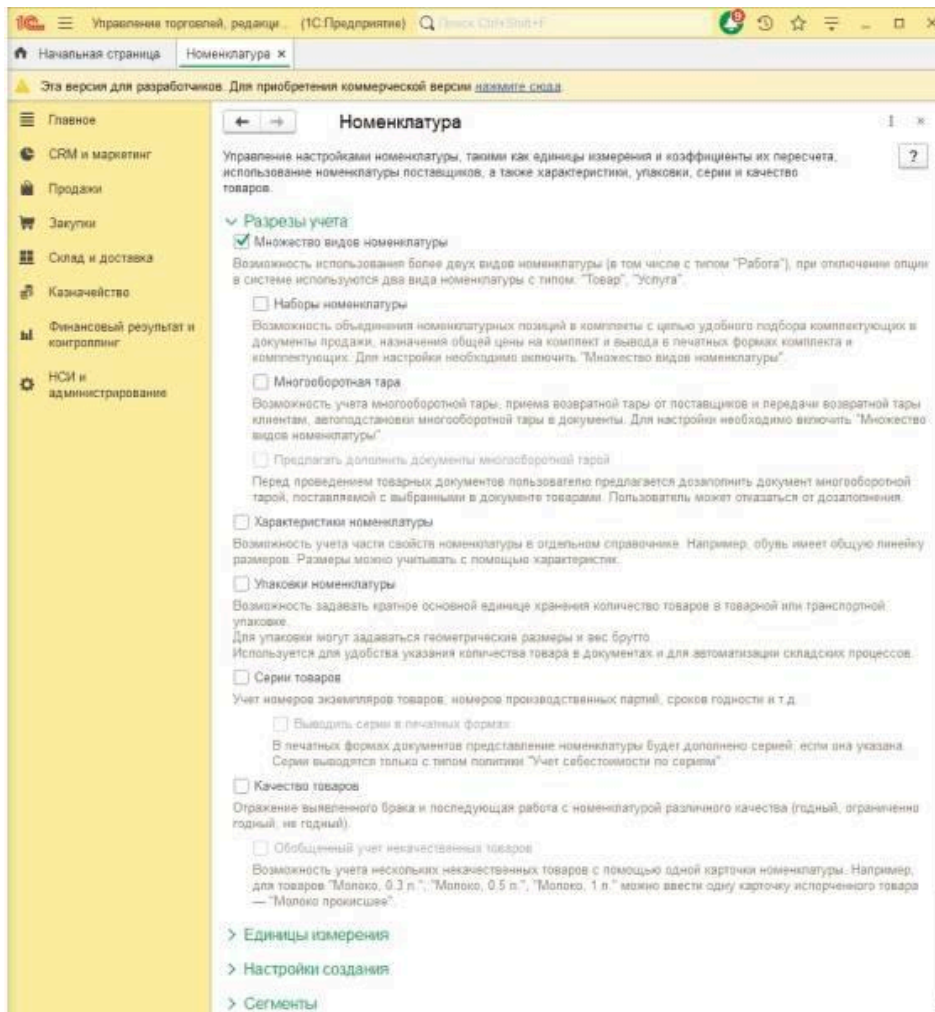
1С Управление торговлей, редакци... (1С:Предприятие) Поиск Ctrl+Shift+F

Начальная страница | Номенклатура ×

Эта версия для разработчиков. Для приобретения коммерческой версии нажмите сюда.

Главное
CRM и маркетинг
Продажи
Закупки
Склад и доставка
Казначейство
Финансовый результат и контроллинг
НСИ и администрирование

← → Номенклатура

Управление настройками номенклатуры, такими как единицы измерения и коэффициенты их пересчета, использование номенклатуры поставщиков, а также характеристики, упаковки, серии и качество товаров.

?

Разрезы учета

☑ Множество видов номенклатуры

Возможность использования более двух видов номенклатуры (в том числе с типом "Работа"), при отключении опции в системе используются два вида номенклатуры с типом: "Товар", "Услуга".

☐ Наборы номенклатуры

Возможность объединения номенклатурных позиций в комплекты с целью удобного подбора комплектующих в документы продажи, назначения общей цены на комплект и вывода в печатных формах комплекта и комплектующих. Для настройки необходимо включить "Множество видов номенклатуры".

☐ Многооборотная тара

Возможность учета многооборотной тары, приема возвратной тары от поставщиков и передачи возвратной тары клиентам, автоподстановки многооборотной тары в документы. Для настройки необходимо включить "Множество видов номенклатуры".

☐ Предлагать дополнить документы многооборотной тарой

Перед проведением товарных документов пользователю предлагается дозаполнить документ многооборотной тарой, поставляемой с выбранными в документе товарами. Пользователь может отказаться от дозаполнения.

☐ Характеристики номенклатуры

Возможность учета части свойств номенклатуры в отдельном справочнике. Например, обувь имеет общую линейку размеров. Размеры можно учитывать с помощью характеристик.

☐ Упаковки номенклатуры

Возможность задавать кратное основной единице хранения количество товаров в товарной или транспортной упаковке.
Для упаковки могут задаваться геометрические размеры и вес брутто.
Используется для удобства указания количества товара в документах и для автоматизации складских процессов.

☐ Серии товаров

Учет номеров экземпляров товаров, номеров производственных партий, сроков годности и т.д.

☐ Выводить серии в печатных формах

В печатных формах документов представление номенклатуры будет дополнено серией, если она указана. Серии выводятся только с типом политики "Учет себестоимости по сериям".

☐ Качество товаров

Отражение выявленного брака и последующая работа с номенклатурой различного качества (годный, ограниченно годный, не годный).

☐ Обобщенный учет некачественных товаров

Возможность учета нескольких некачественных товаров с помощью одной карточки номенклатуры. Например, для товаров "Молоко, 0.3 л.", "Молоко, 0.5 л.", "Молоко, 1 л." можно ввести одну карточку испорченного товара — "Молоко прокисшее".

> Единицы измерения

> Настройки создания

> Сегменты